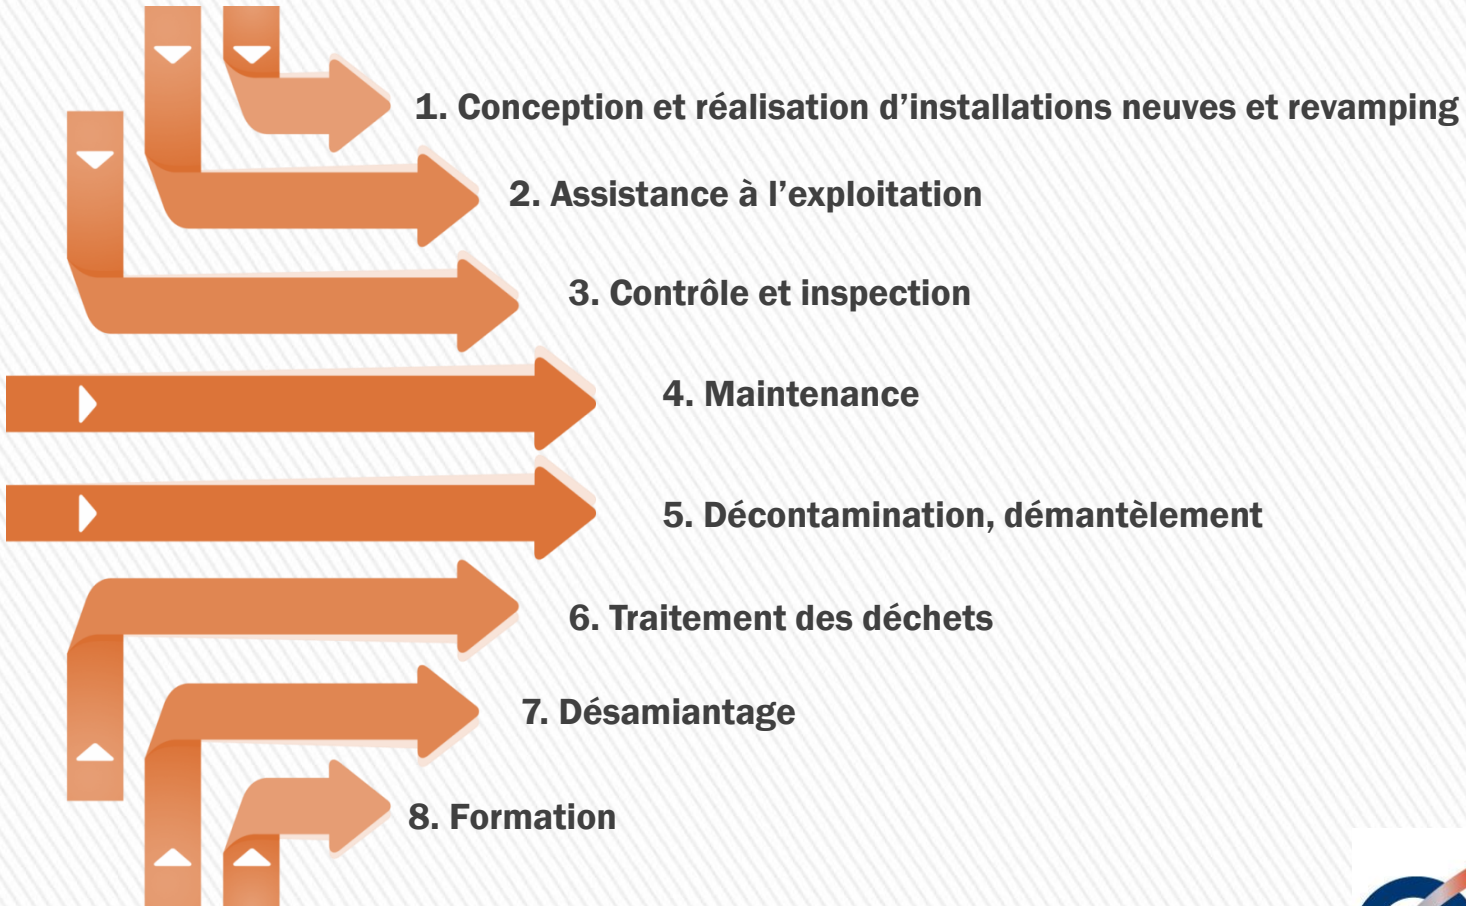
1. Conception et réalisation d’installations neuves et revamping

2. Assistance à l’exploitation

3. Contrôle et inspection

4. Maintenance

5. Décontamination, démantèlement

6. Traitement des déchets

7. Désamiantage

8. Formation